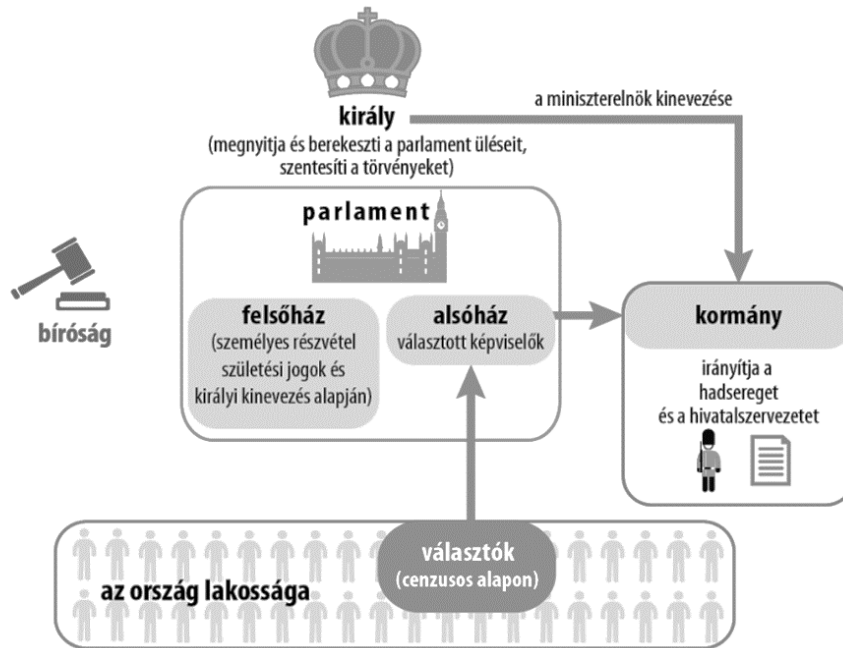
király
(megnyitja és berekeszti a parlament üléseit, szentesíti a törvényeket)

a miniszterelnök kinevezése

parlament

bíróság

felsőház
(személyes részvétel születési jogok és királyi kinevezés alapján)

alsóház
választott képviselők

kormány
irányítja a hadsereget és a hivatalszervezetet

választók
(cenzusos alapon)

az ország lakossága